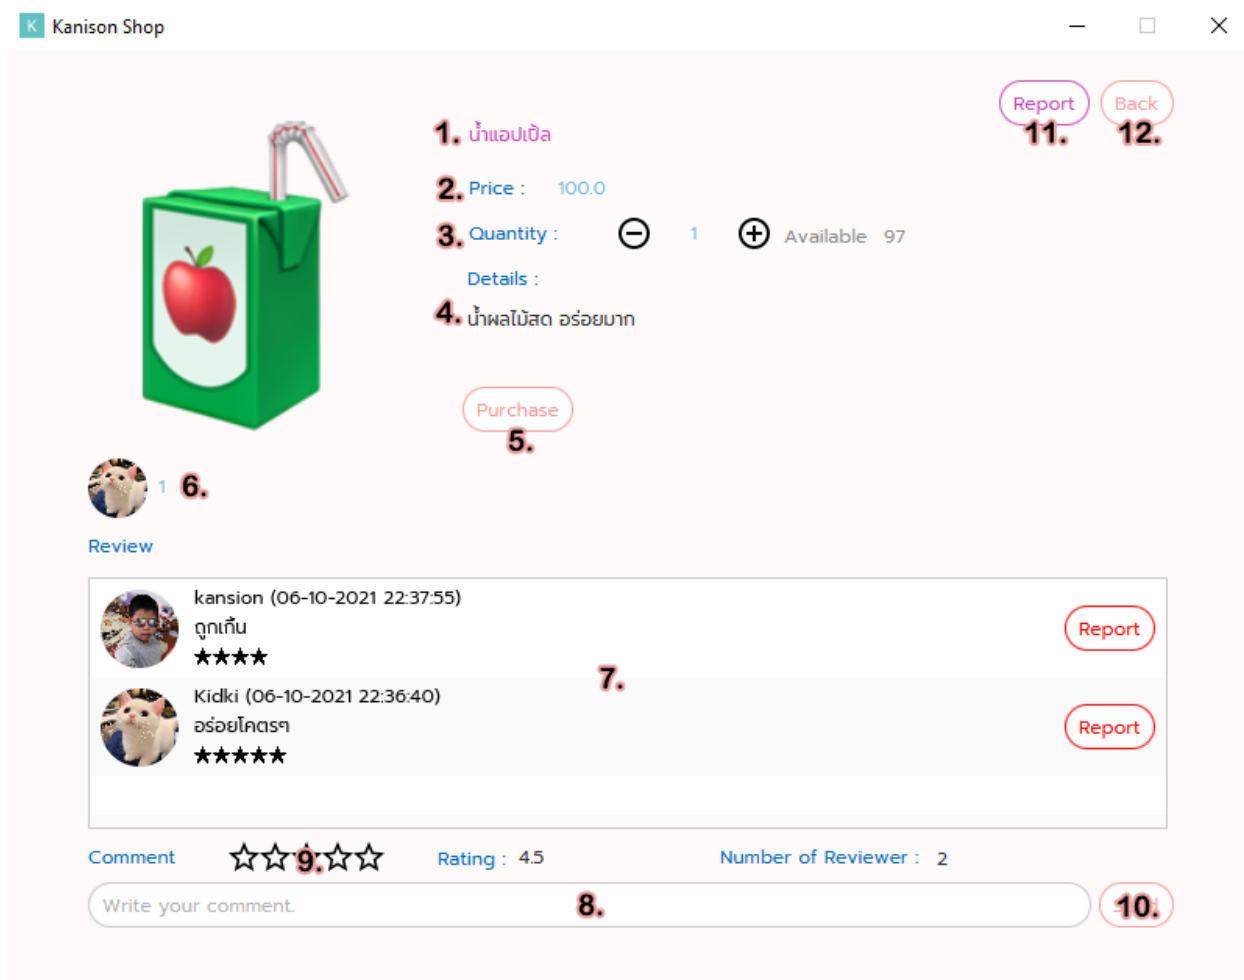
K Kanison Shop

Report
11.
Back
12.

1. น้ำแอปเปิ้ล

2. Price : 100.0

3. Quantity : 1 Available 97

Details :

4. น้ำผลไม้สด อร่อยมาก

Purchase
5.

1 6.

Review

kansion (06-10-2021 22:37:55)
ถูกเกิ้น
★★★★
Report

7.

Kidki (06-10-2021 22:36:40)
อร่อยโคตรๆ
★★★★★
Report

Comment ☆☆9.☆☆ Rating : 4.5 Number of Reviewer : 2

Write your comment. 8. 10.